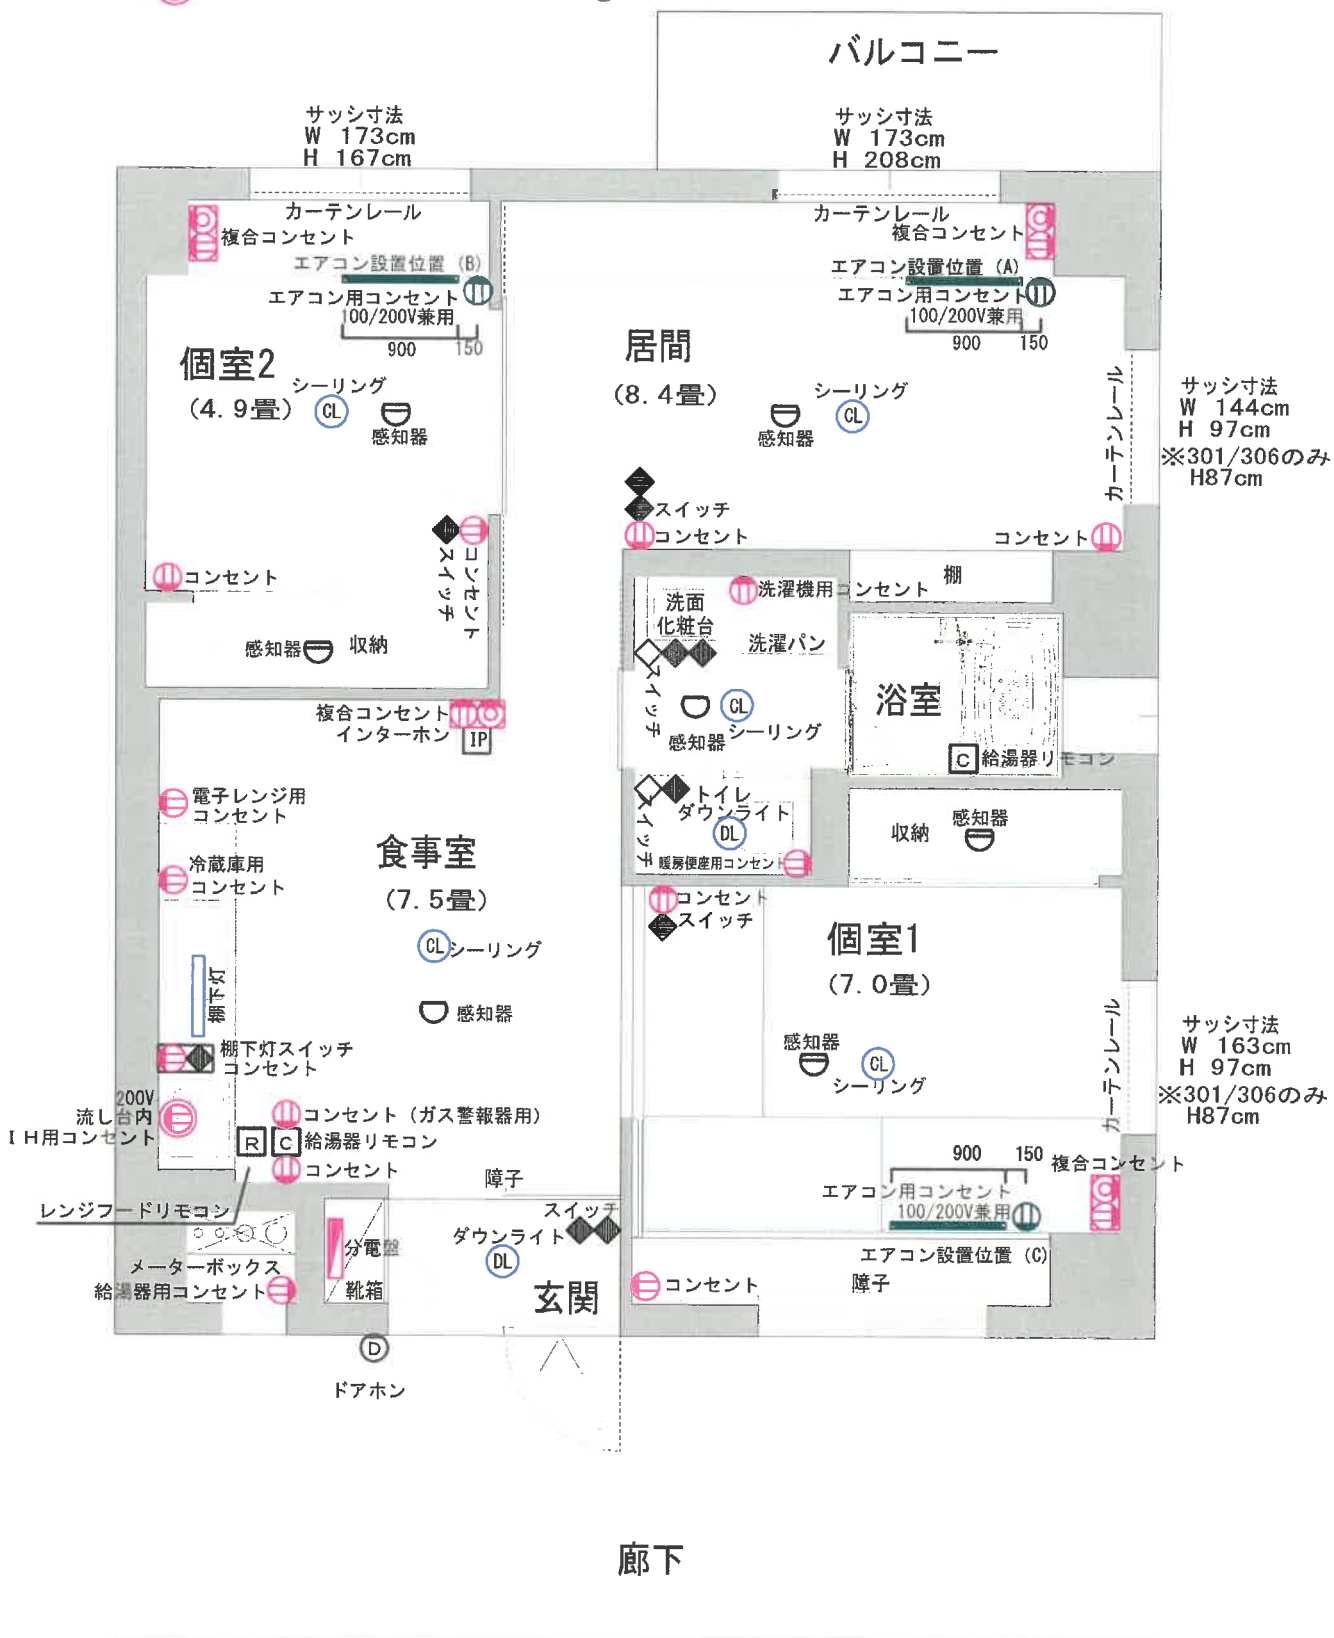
バルコニー

サッシ寸法
W 173cm
H 167cm

サッシ寸法
W 173cm
H 208cm

カーテンレール
複合コンセント
エアコン設置位置 (B)
エアコン用コンセント
100/200V兼用
900 150

カーテンレール
複合コンセント
エアコン設置位置 (A)
エアコン用コンセント
100/200V兼用
900 150

個室2
(4.9畳)
シーリング
CL
感知器

居間
(8.4畳)
シーリング
CL
感知器

カーテンレール

サッシ寸法
W 144cm
H 97cm
※301/306のみ
H87cm

スイッチ
コンセント
コンセント

コンセント
コンセント
スイッチ
感知器
収納

洗濯機用コンセント
棚
洗面
化粧台
洗濯パン
スイッチ
CL
感知器
シーリング
浴室
C 給湯器リモコン

複合コンセント
インターホン
IP

電子レンジ用
コンセント

冷蔵庫用
コンセント

棚下灯

棚下灯スイッチ
コンセント

食事室
(7.5畳)
CL シーリング
感知器

トイレ
ダウンライト
DL
スイッチ
暖房便座用コンセント

収納
感知器

コンセント
スイッチ

個室1
(7.0畳)
感知器
CL
シーリング

カーテンレール

サッシ寸法
W 163cm
H 97cm
※301/306のみ
H87cm

200V
流し台内
IH用コンセント

コンセント(ガス警報器用)
R C 給湯器リモコン
コンセント

障子
スイッチ
ダウンライト
DL

900 150
複合コンセント
エアコン用コンセント
100/200V兼用
エアコン設置位置 (C)

レンジフードリモコン
メーターボックス
給湯器用コンセント
分電盤
靴箱
玄関
コンセント
障子

D
ドアホン

廊下